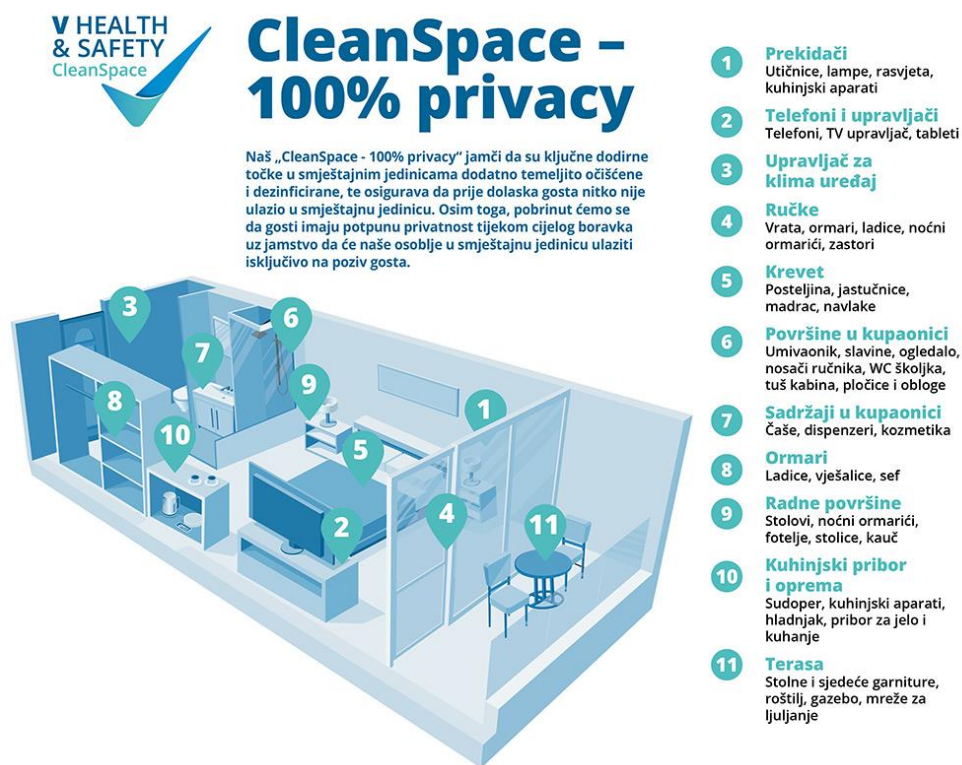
V HEALTH & SAFETY
CleanSpace

CleanSpace – 100% privacy

Naš „CleanSpace - 100% privacy" jamči da su ključne dodirne točke u smještajnim jedinicama dodatno temeljito očišćene i dezinficirane, te osigurava da prije dolaska gosta nitko nije ulazio u smještajnu jedinicu. Osim toga, pobrinut ćemo se da gosti imaju potpunu privatnost tijekom cijelog boravka uz jamstvo da će naše osoblje u smještajnu jedinicu ulaziti isključivo na poziv gosta.

3 7 6 9 8 10 1 5 4 2 11

1 Prekidači
Utičnice, lampe, rasvjeta, kuhinjski aparati

2 Telefoni i upravljači
Telefoni, TV upravljač, tableti

3 Upravljač za klima uređaj

4 Ručke
Vrata, ormari, ladice, noćni ormarići, zastori

5 Krevet
Posteljina, jastučnice, madrac, navlake

6 Površine u kupaonici
Umivaonik, slavine, ogledalo, nosači ručnika, WC školjka, tuš kabina, pločice i obloge

7 Sadržaji u kupaonici
Čaše, dispenzeri, kozmetika

8 Ormari
Ladice, vješalice, sef

9 Radne površine
Stolovi, noćni ormarići, fotelje, stolice, kauč

10 Kuhinjski pribor i oprema
Sudoper, kuhinjski aparati, hladnjak, pribor za jelo i kuhanje

11 Terasa
Stolne i sjedeće garniture, roštilj, gazebo, mreže za ljuljanje